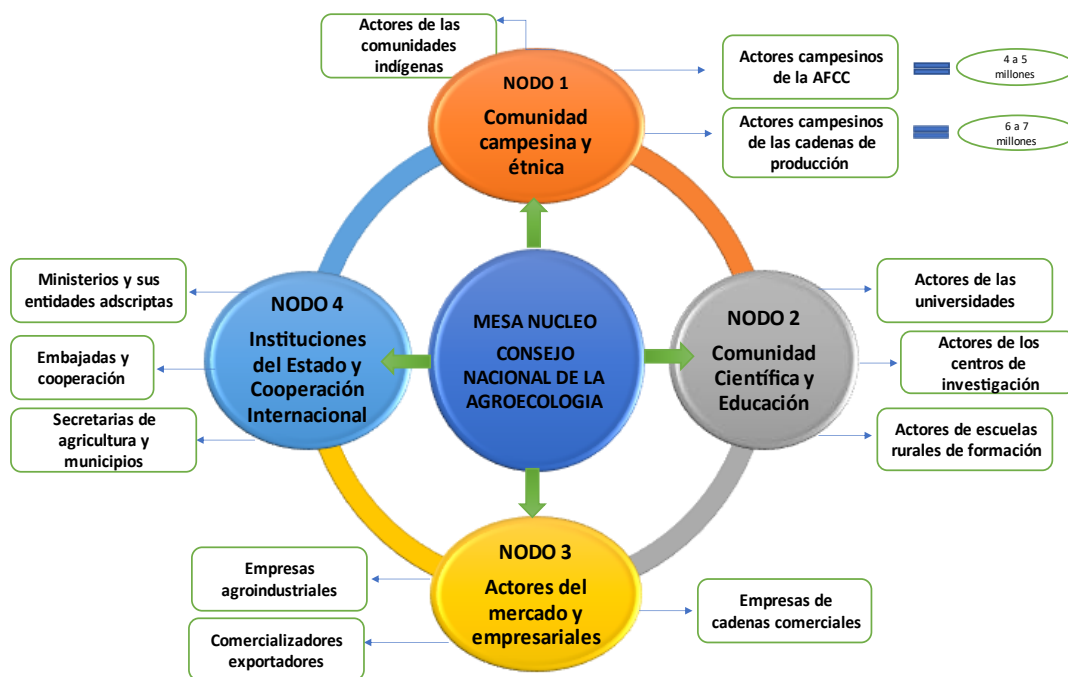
Actores de las comunidades indígenas

NODO 1
Comunidad campesina y étnica

Actores campesinos de la AFCC

4 a 5 millones

Actores campesinos de las cadenas de producción

6 a 7 millones

Ministerios y sus entidades adscriptas

Embajadas y cooperación

Secretarias de agricultura y municipios

NODO 4
Instituciones del Estado y Cooperación Internacional

MESA NUCLEO
CONSEJO NACIONAL DE LA AGROECOLOGIA

NODO 2
Comunidad Científica y Educación

Actores de las universidades

Actores de los centros de investigación

Actores de escuelas rurales de formación

NODO 3
Actores del mercado y empresariales

Empresas agroindustriales

Comercializadores exportadores

Empresas de cadenas comerciales